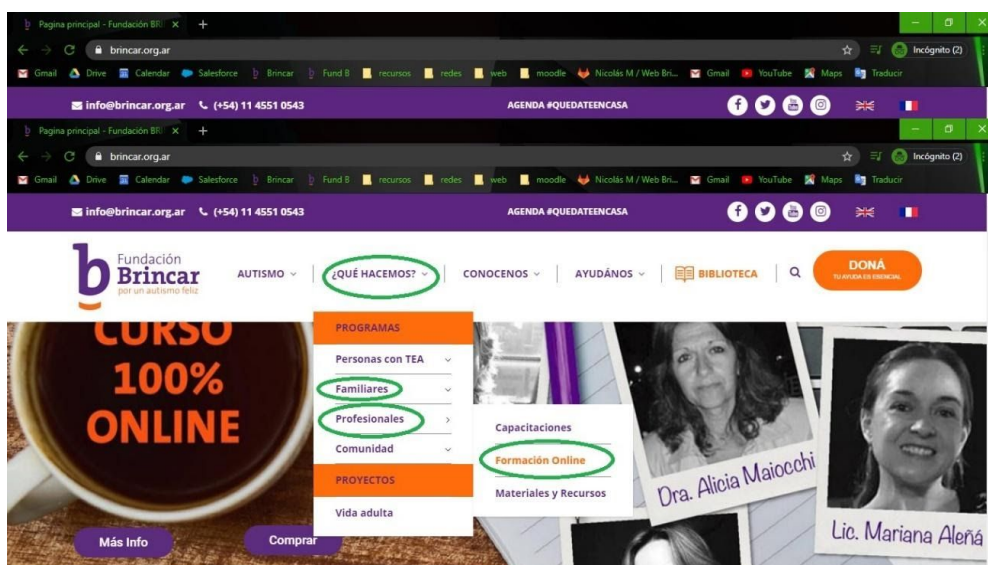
Pagina principal - Fundación BRI ×  +

brincar.org.ar

Incógnito (2)

Gmail  Drive  Calendar  Salesforce  Brincar  Fund B  recursos  redes  web  moodle  Nicolás M / Web Bri...  Gmail  YouTube  Maps  Traducir

info@brincar.org.ar  (+54) 11 4551 0543  AGENDA #QUEDATEENCASA

Pagina principal - Fundación BRI ×  +

brincar.org.ar

Incógnito (2)

Gmail  Drive  Calendar  Salesforce  Brincar  Fund B  recursos  redes  web  moodle  Nicolás M / Web Bri...  Gmail  YouTube  Maps  Traducir

info@brincar.org.ar  (+54) 11 4551 0543  AGENDA #QUEDATEENCASA

Fundación Brincar por un autismo feliz

AUTISMO  ¿QUÉ HACEMOS?  CONOCENOS  AYUDÁNOS  BIBLIOTECA

DONÁ TU AYUDA ES ESENCIAL

CURSO 100% ONLINE

PROGRAMAS
Personas con TEA
Familiares
Profesionales
Comunidad
PROYECTOS
Vida adulta

Capacitaciones
Formación Online
Materiales y Recursos

Dra. Alicia Maiocchi

Lic. Mariana Aleñá

Más Info  Comprar